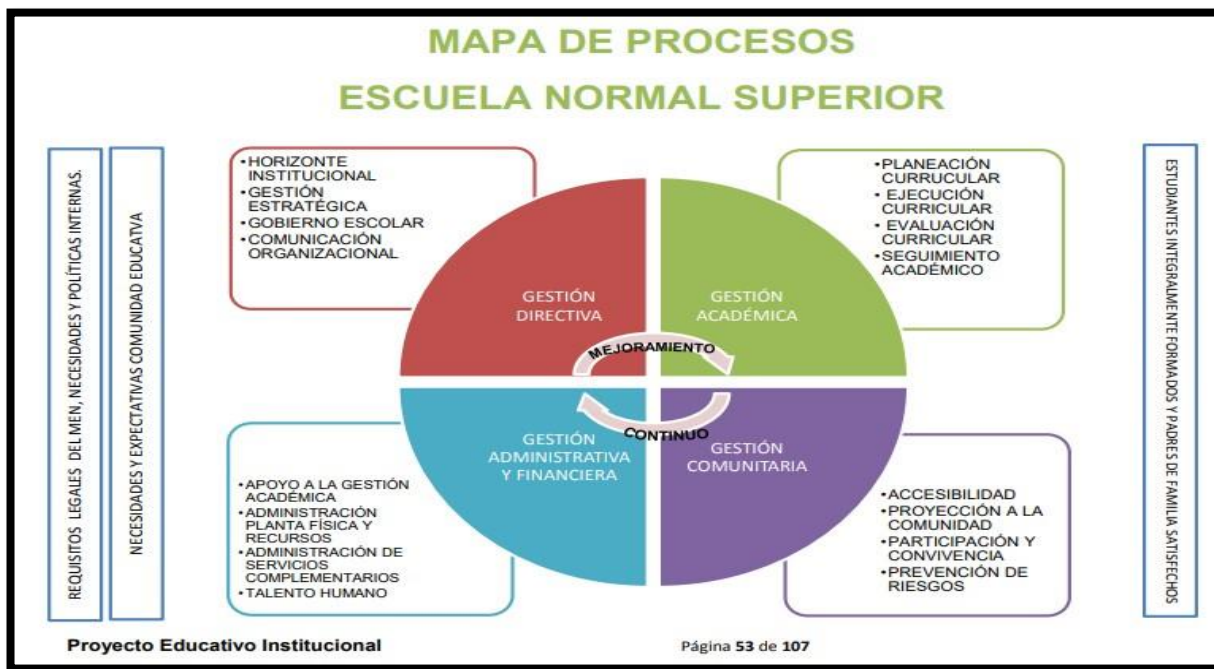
MAPA DE PROCESOS
ESCUELA NORMAL SUPERIOR

REQUISITOS LEGALES DEL MEN, NECESIDADES Y POLÍTICAS INTERNAS.

NECESIDADES Y EXPECTATIVAS COMUNIDAD EDUCATVA

•HORIZONTE INSTITUCIONAL
•GESTIÓN ESTRATÉGICA
•GOBIERNO ESCOLAR
•COMUNICACIÓN ORGANIZACIONAL

•PLANEACIÓN CURRUCULAR
•EJECUCIÓN CURRICULAR
•EVALUACIÓN CURRICULAR
•SEGUIMIENTO ACADÉMICO

GESTIÓN DIRECTIVA

GESTIÓN ACADÉMICA

MEJORAMIENTO

CONTINUO

GESTIÓN ADMINISTRATIVA Y FINANCIERA

GESTIÓN COMUNITARIA

•APOYO A LA GESTIÓN ACADÉMICA
•ADMINISTRACIÓN PLANTA FÍSICA Y RECURSOS
•ADMINISTRACIÓN DE SERVICIOS COMPLEMENTARIOS
•TALENTO HUMANO

•ACCESIBILIDAD
•PROYECCIÓN A LA COMUNIDAD
•PARTICIPACIÓN Y CONVIVENCIA
•PREVENCIÓN DE RIESGOS

ESTUDIANTES INTEGRAMENTE FORMADOS Y PADRES DE FAMILIA SATISFECHOS

Proyecto Educativo Institucional

Página 53 de 107